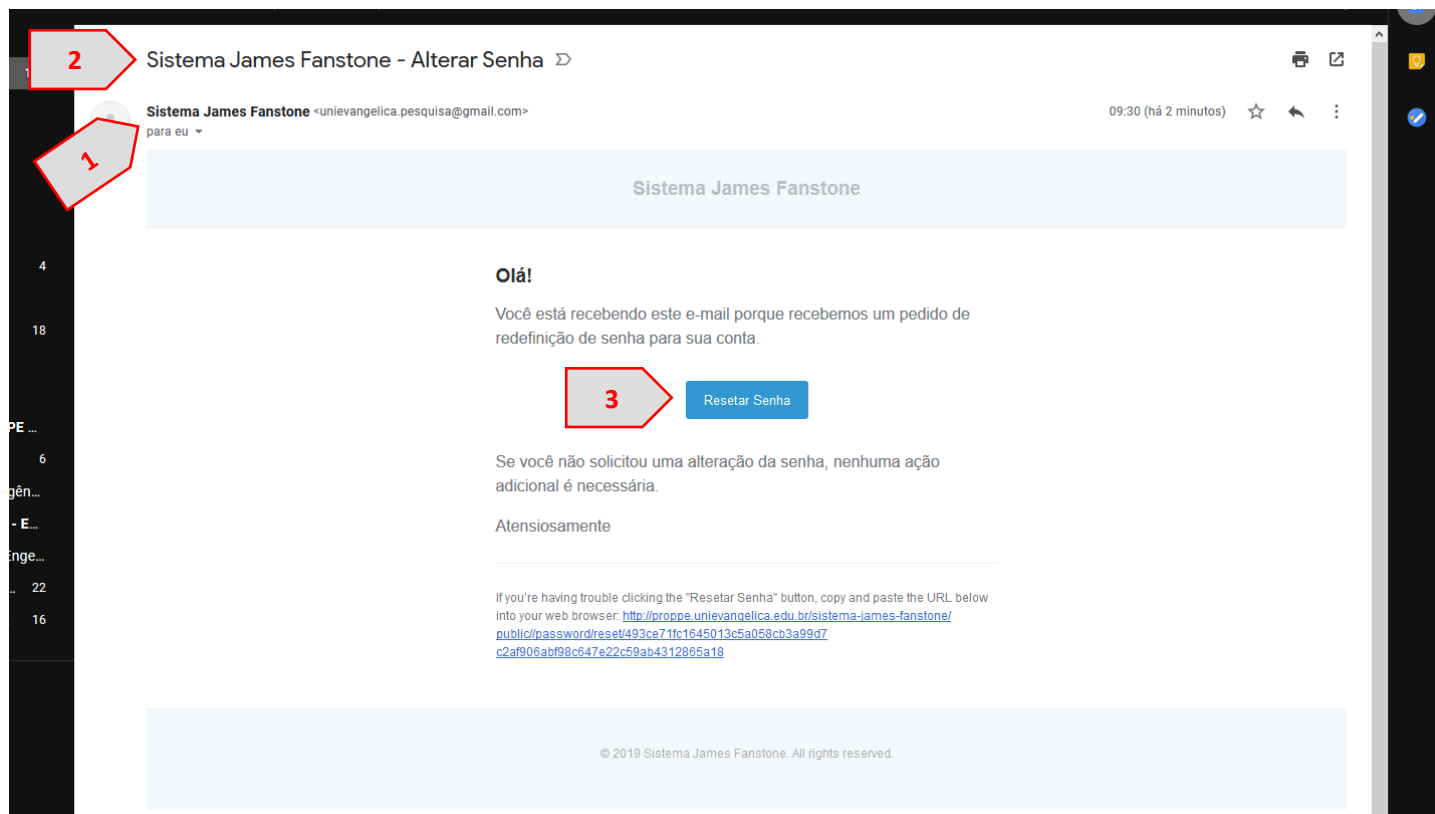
2

Sistema James Fanstone - Alterar Senha

Sistema James Fanstone <unievangelica.pesquisa@gmail.com>
para eu

09:30 (há 2 minutos)

1

Sistema James Fanstone

4

18

Olá!

Você está recebendo este e-mail porque recebemos um pedido de redefinição de senha para sua conta.

3

Resetar Senha

PE ...
6
gên...
- E...
Enge...
... 22
16

Se você não solicitou uma alteração da senha, nenhuma ação adicional é necessária.

Atensiosamente

If you're having trouble clicking the "Resetar Senha" button, copy and paste the URL below into your web browser: http://proppe.unievangelica.edu.br/sistema-james-fanstone/public//password/reset/493ce71fc1645013c5a058cb3a99d7c2af906abf98c647e22c59ab4312865a18

© 2019 Sistema James Fanstone. All rights reserved.